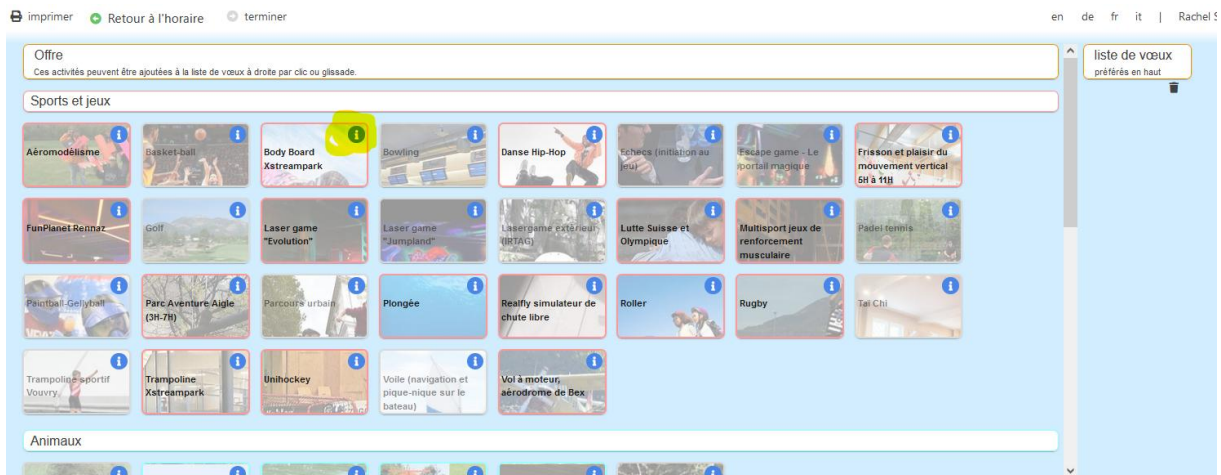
imprimer Retour à l'horaire terminer

en de fr it | Rachel S

Offre
Ces activités peuvent être ajoutées à la liste de vœux à droite par clic ou glissade.

liste de vœux
préférés en haut

Sports et jeux

Aéromodélisme

Basket-ball

Body Board Xstreampark

Bowling

Danse Hip-Hop

Echecs (initiation au jeu)

Escape game - Le portail magique

Frisson et plaisir du mouvement vertical 5H à 11H

FunPlanet Rennaz

Golf

Laser game "Evolution"

Laser game "Jumpland"

Lasergame extérieur (IRTAG)

Lutte Suisse et Olympique

Multisport jeux de renforcement musculaire

Padel tennis

Paintball-Gellyball

Parc Aventure Aigle (3H-7H)

Parcours urbain

Plongée

Realfly simulateur de chute libre

Roller

Rugby

Tai Chi

Trampoline sportif Vouvry

Trampoline Xstreampark

Unihockey

Voile (navigation et pique-nique sur le bateau)

Vol à moteur, aérodrome de Bex

Animaux